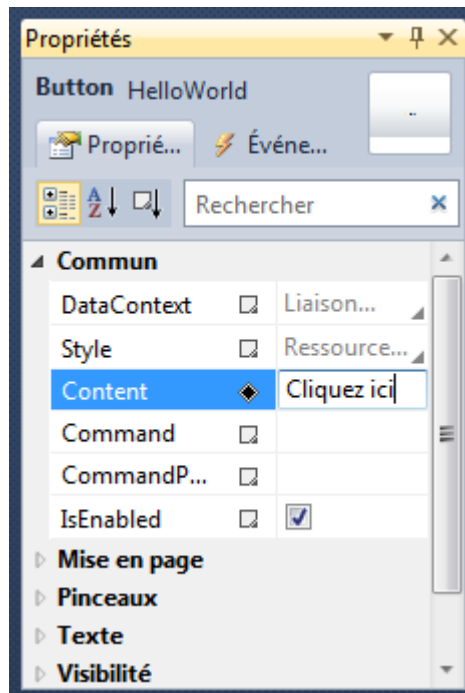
Propriétés

Button HelloWorld

..

Proprié... Événe...

Rechercher

Commun

| | |
|---|---|
| DataContext | Liaison... |
| Style | Ressource... |
| Content | Cliquez ici |
| Command | |
| CommandP... | |
| IsEnabled | |

Mise en page

Pinceaux

Texte

Visibilité